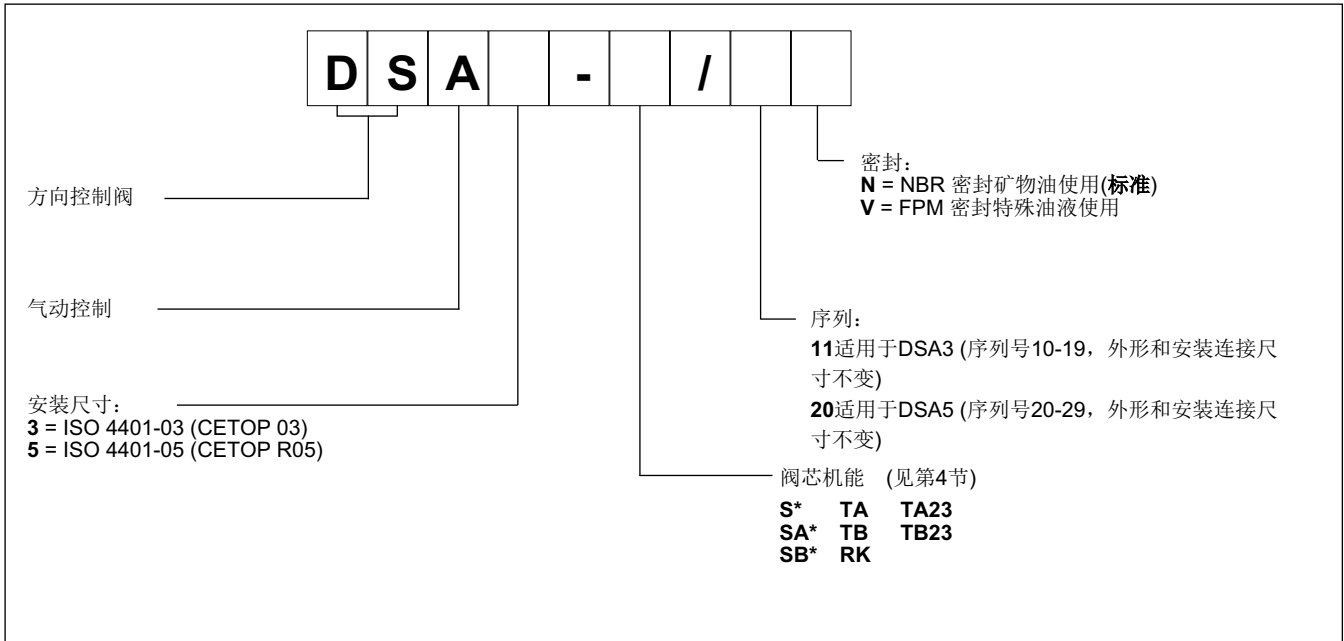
D S A - /

密封：
N = NBR 密封矿物油使用(标准)
V = FPM 密封特殊油液使用

方向控制阀

气动控制

序列：
11适用于DSA3 (序列号10-19，外形和安装连接尺寸不变)
20适用于DSA5 (序列号20-29，外形和安装连接尺寸不变)

安装尺寸：
3 = ISO 4401-03 (CETOP 03)
5 = ISO 4401-05 (CETOP R05)

阀芯机能 (见第4节)

| S* | TA | TA23 |
|---|---|---|
| SA* | TB | TB23 |
| SB* | RK | |